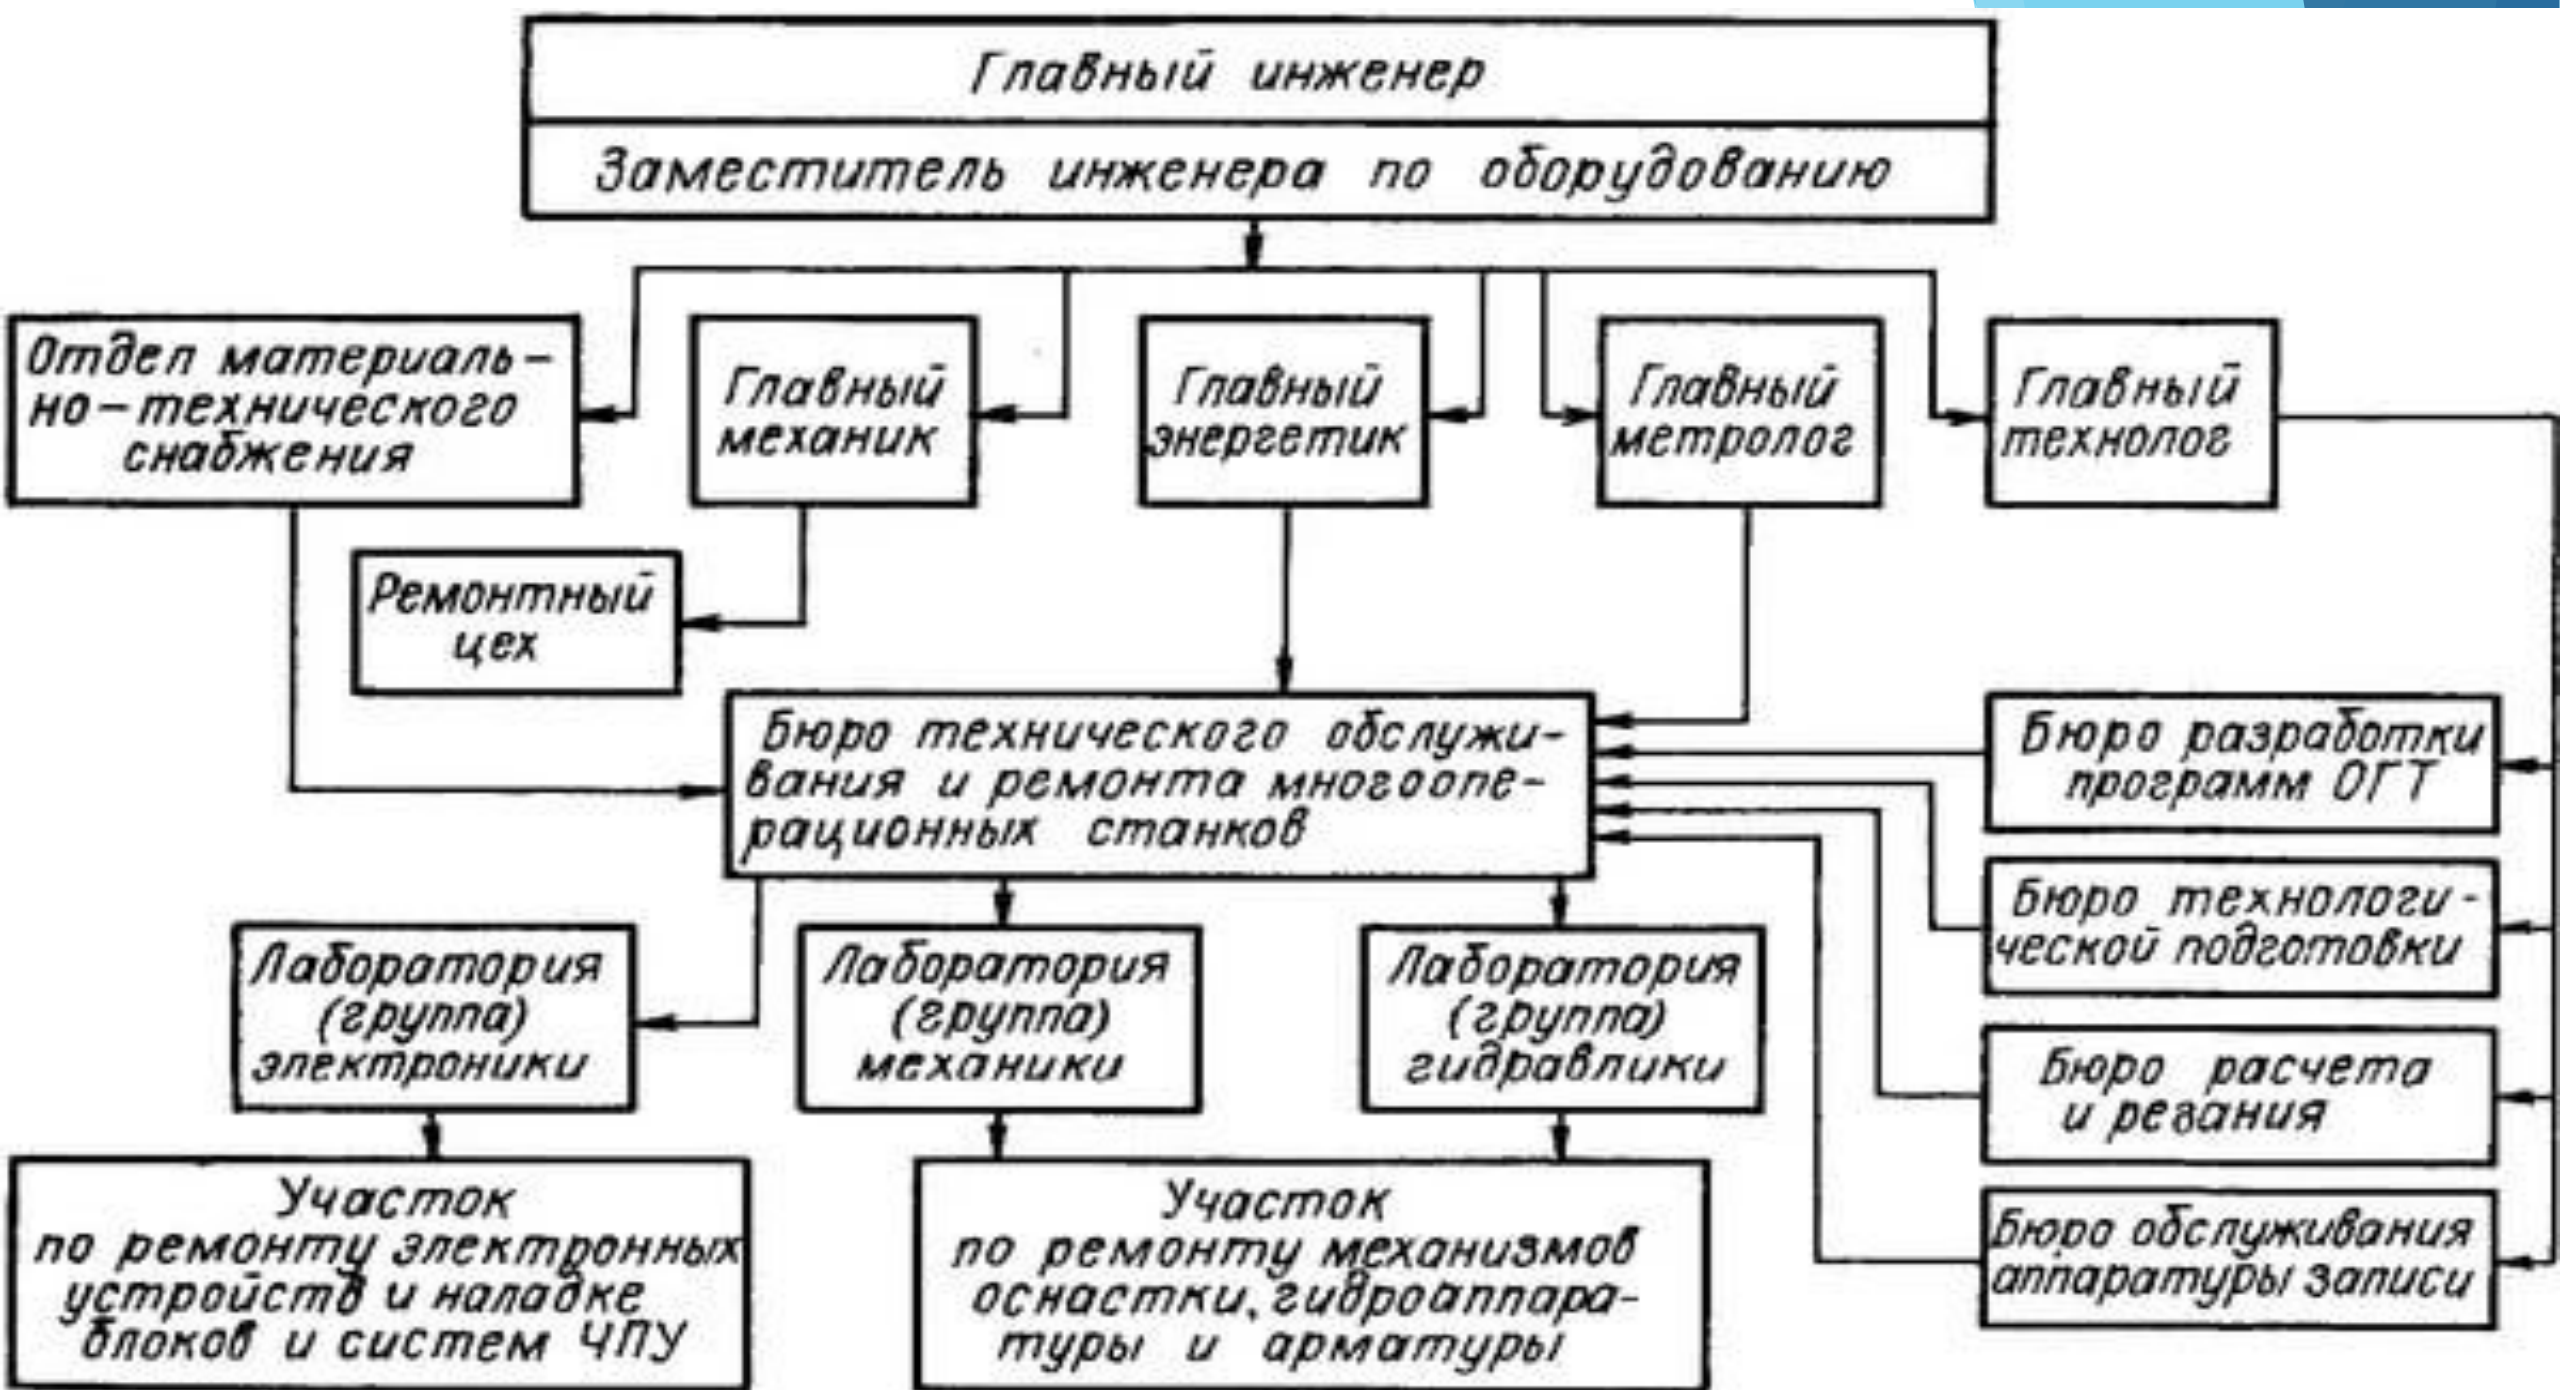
Главный инженер

Заместитель инженера по оборудованию

Отдел материально-технического снабжения

Главный механик

Главный энергетик

Главный метролог

Главный технолог

Ремонтный цех

Бюро технического обслуживания и ремонта многооперационных станков

Бюро разработки программ ОГТ

Бюро технологической подготовки

Бюро расчета и резания

Бюро обслуживания аппаратуры записи

Лаборатория (группа) электроники

Лаборатория (группа) механики

Лаборатория (группа) гидравлики

Участок по ремонту электронных устройств и наладке блоков и систем ЧПУ

Участок по ремонту механизмов оснастки, гидроаппаратуры и арматуры